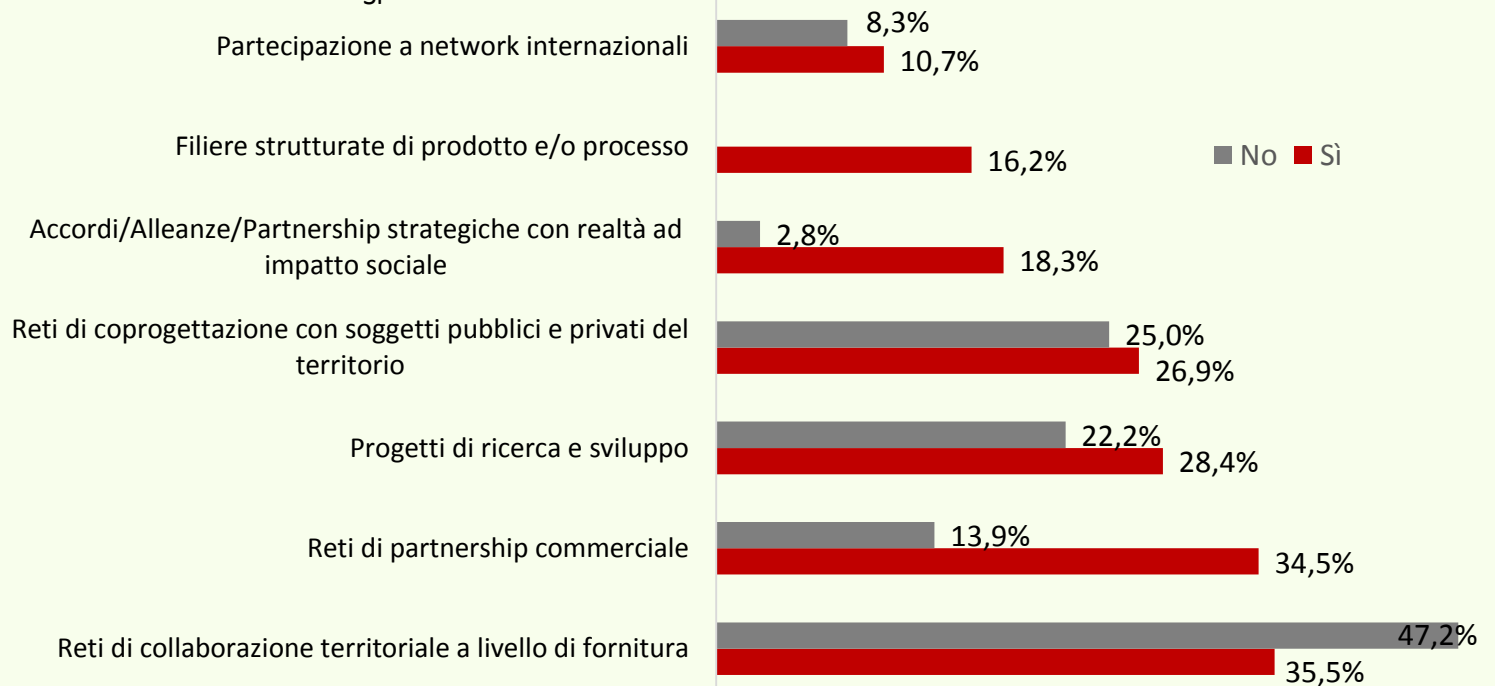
Partecipazione a network internazionali
8,3%
10,7%

Filiere strutturate di prodotto e/o processo
16,2%

No Sì

Accordi/Alleanze/Partnership strategiche con realtà ad impatto sociale
2,8%
18,3%

Reti di coprogettazione con soggetti pubblici e privati del territorio
25,0%
26,9%

Progetti di ricerca e sviluppo
22,2%
28,4%

Reti di partnership commerciale
13,9%
34,5%

Reti di collaborazione territoriale a livello di fornitura
47,2%
35,5%